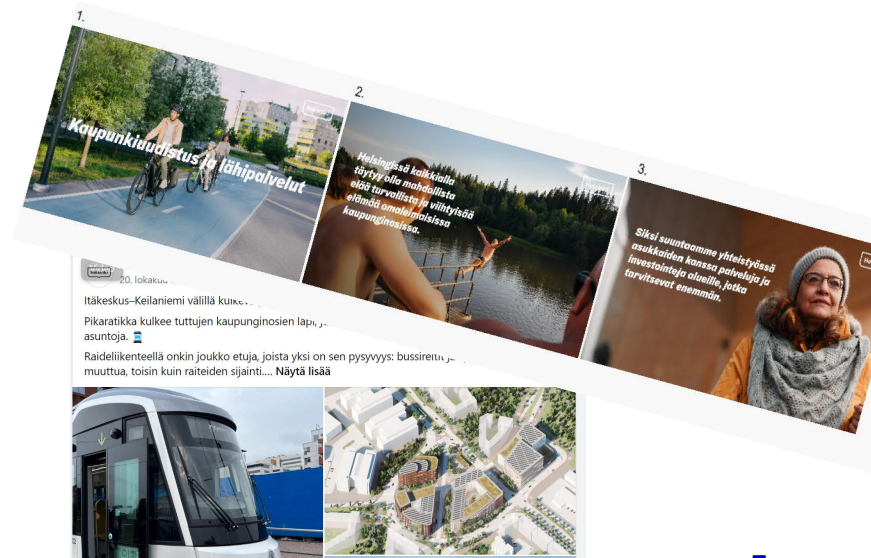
1.

Kaupunkiuudistus ja lähipalvelut

2.

Helsingissä kaikkialla täytyy olla mahdollista elää turvallista ja viihtyisää elämää omaleimaisissa kaupunginosissa.

3.

Siksi suuntaamme yhteistyössä asukkaiden kanssa palveluja ja investointeja alueille, jotka tarvitsevat enemmän.

20. lokaku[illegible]

Itäkeskus–Keilaniemi välillä kulke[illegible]

Pikaratikka kulkee tuttujen kaupunginosien läpi, j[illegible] asuntoja. 🚊

Raideliikenteellä onkin joukko etuja, joista yksi on sen pysyvyys: bussireitit j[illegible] muuttua, toisin kuin raiteiden sijainti.... Näytä lisää